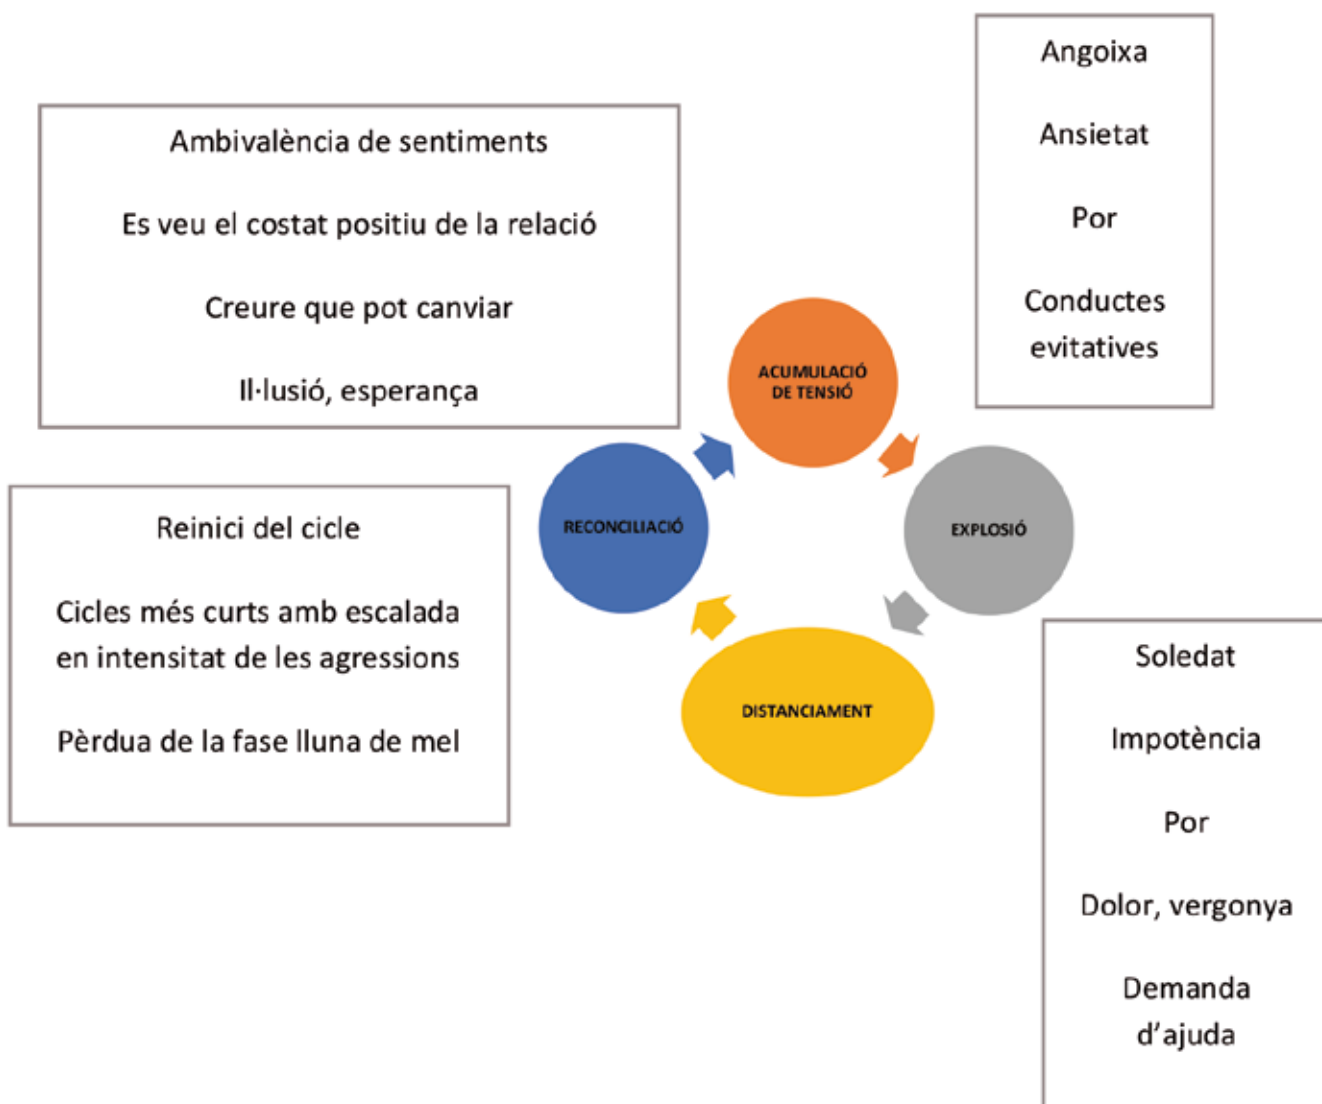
Angoixa

Ansietat

Por

Conductes evitatives

Ambivalència de sentiments

Es veu el costat positiu de la relació

Creure que pot canviar

Il·lusió, esperança

ACUMULACIÓ DE TENSIÓ

RECONCILIACIÓ

EXPLOSIÓ

DISTANCIAMENT

Reinici del cicle

Cicles més curts amb escalada en intensitat de les agressions

Pèrdua de la fase lluna de mel

Soledat

Impotència

Por

Dolor, vergonya

Demanda d'ajuda